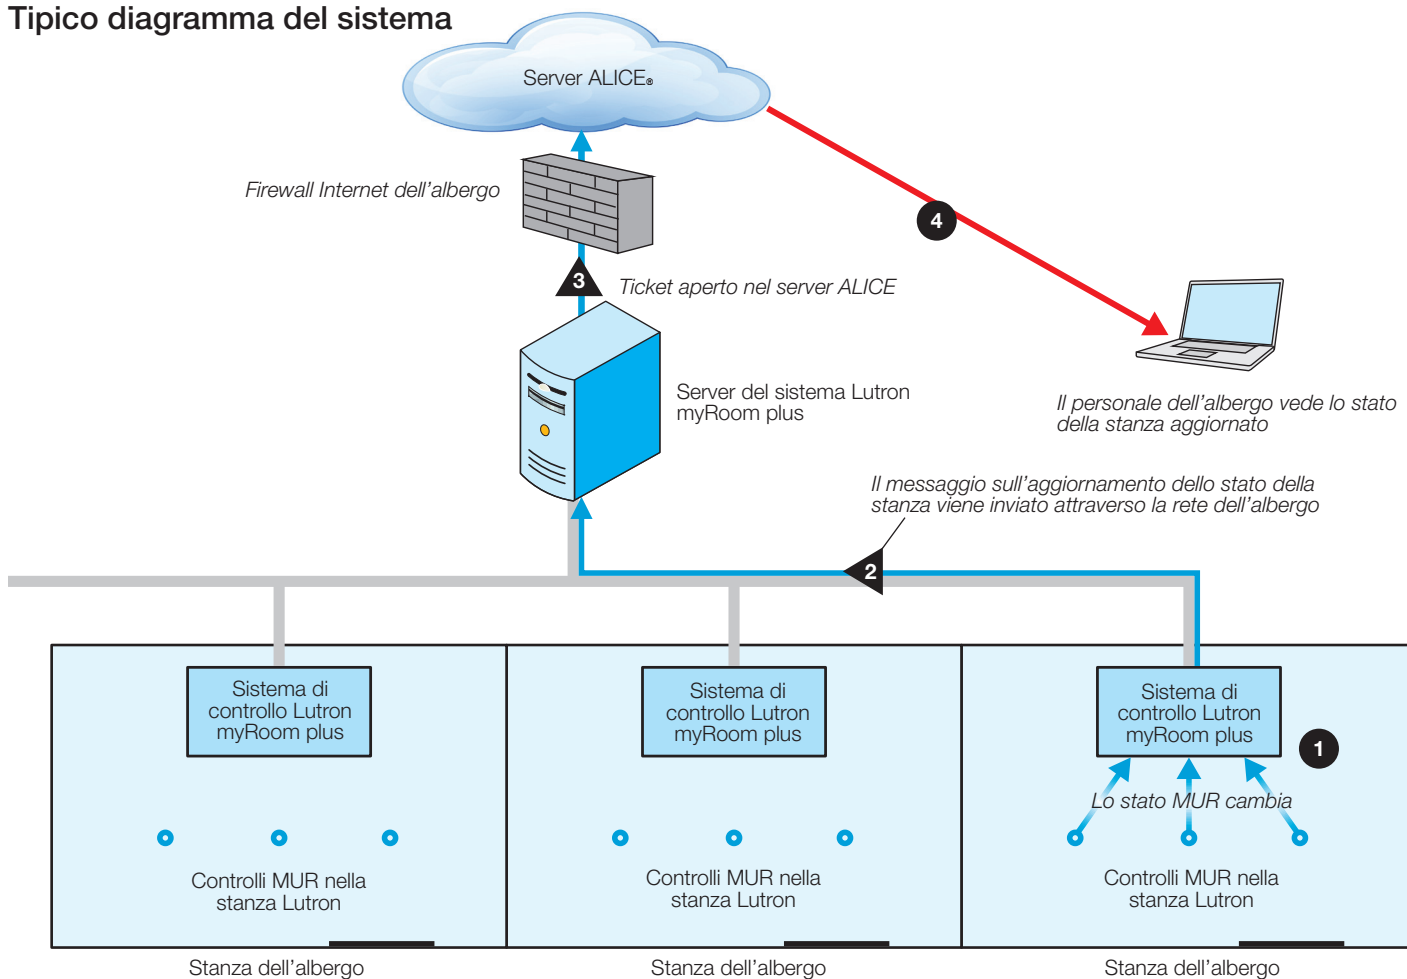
Tipico diagramma del sistema

Server ALICE®

Firewall Internet dell'albergo

4

3

Ticket aperto nel server ALICE

Server del sistema Lutron myRoom plus

Il personale dell'albergo vede lo stato della stanza aggiornato

Il messaggio sull'aggiornamento dello stato della stanza viene inviato attraverso la rete dell'albergo

2

Sistema di controllo Lutron myRoom plus

Controlli MUR nella stanza Lutron

Stanza dell'albergo

Sistema di controllo Lutron myRoom plus

Controlli MUR nella stanza Lutron

Stanza dell'albergo

Sistema di controllo Lutron myRoom plus

1

Lo stato MUR cambia

Controlli MUR nella stanza Lutron

Stanza dell'albergo